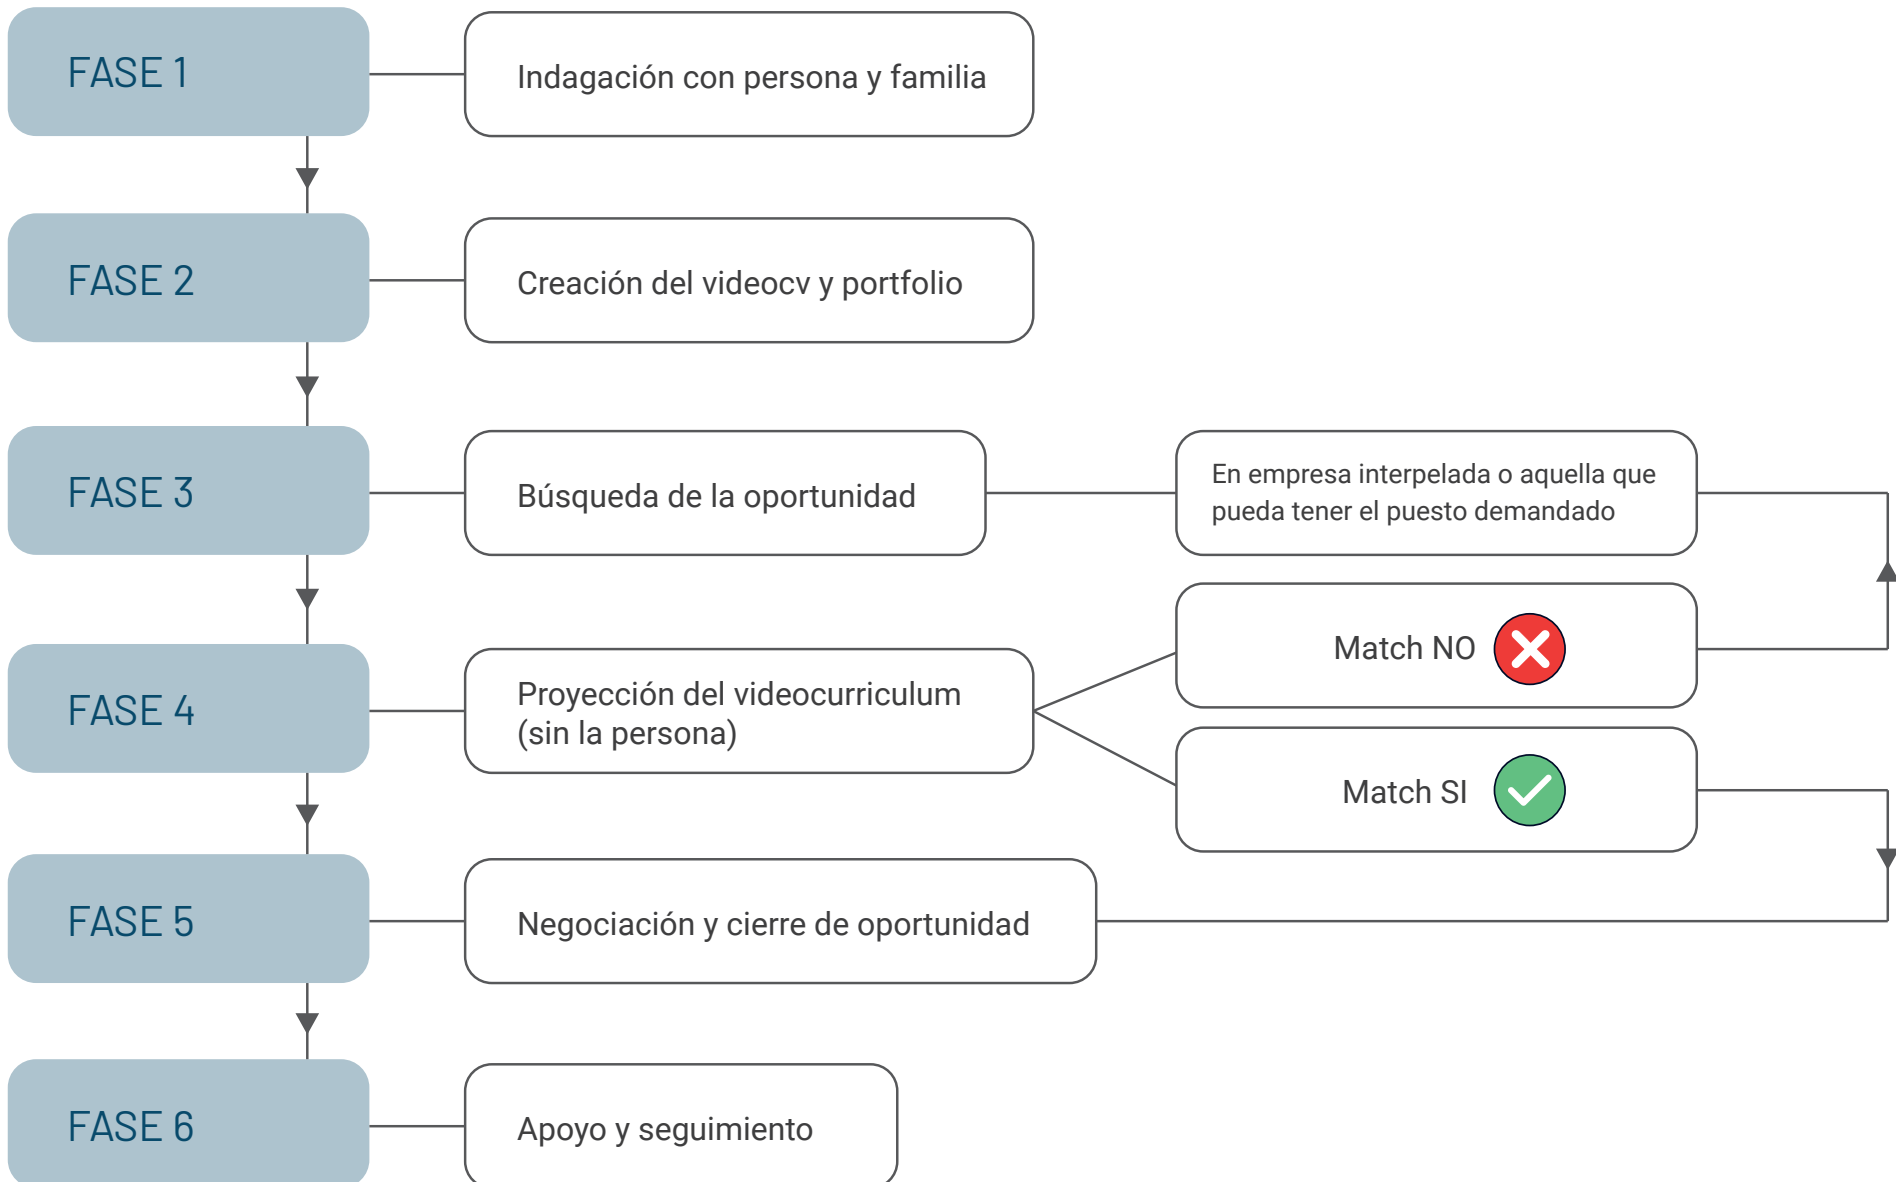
FASE 1

Indagación con persona y familia

FASE 2

Creación del videocv y portfolio

FASE 3

Búsqueda de la oportunidad

En empresa interpelada o aquella que pueda tener el puesto demandado

FASE 4

Proyección del videocurriculum (sin la persona)

Match NO

Match SI

FASE 5

Negociación y cierre de oportunidad

FASE 6

Apoyo y seguimiento